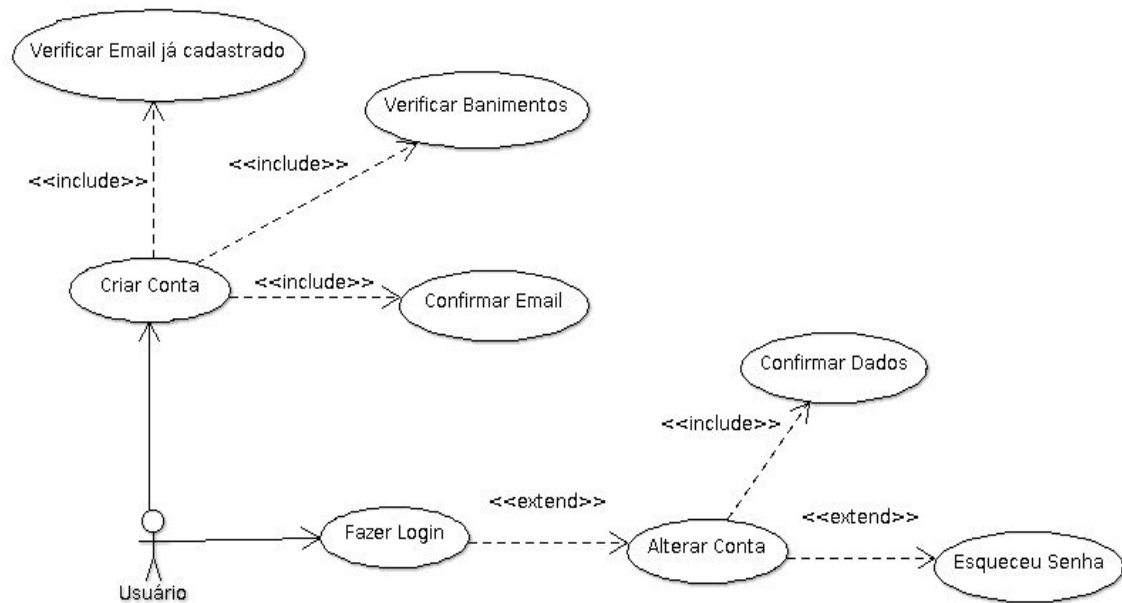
Verificar Email já cadastrado

Verificar Banimentos

<<include>>

<<include>>

Criar Conta

<<include>>

Confirmar Email

Confirmar Dados

<<include>>

<<extend>>

<<extend>>

Fazer Login

Alterar Conta

Esqueceu Senha

Usuário